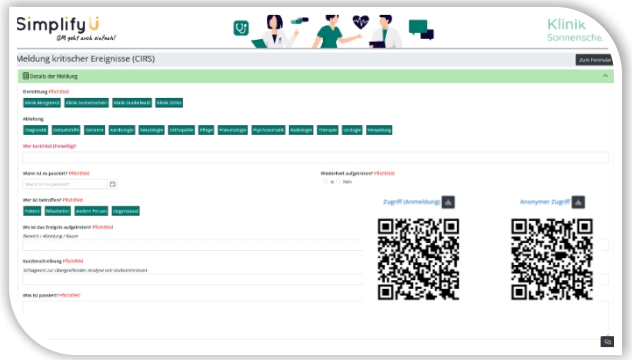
Simplify U
QM geht auch einfach!

Klinik
Sonnensche

Meldung kritischer Ereignisse (CIRS)

Zum Formular

Details der Meldung

Einrichtung Pflichtfeld
Klinik Bergmoor | Klinik Sonnenschein | Klinik Quellenwald | Klinik Linde

Abteilung
Diagnostik | Geburtshilfe | Geriatrie | Kardiologie | Neurologie | Orthopädie | Pflege | Pneumologie | Psychiatrie | Radiologie | Therapie | Urologie | Verwaltung

Wer berichtet (freiwillig)

Wann ist es passiert? Pflichtfeld
Wann ist es passiert?

Wiederholt aufgetreten? Pflichtfeld
Ja Nein

Wer ist betroffen? Pflichtfeld
Patient | Mitarbeiter | Andere Person | Organisation

Wo ist das Ereignis aufgetreten? Pflichtfeld
Bereich / Abteilung / Raum

Kurzbeschreibung Pflichtfeld
Schlagwort zur übergreifenden Analyse von Vorkommnissen

Was ist passiert? Pflichtfeld

Zugriff (Anmeldung)

Anonymer Zugriff